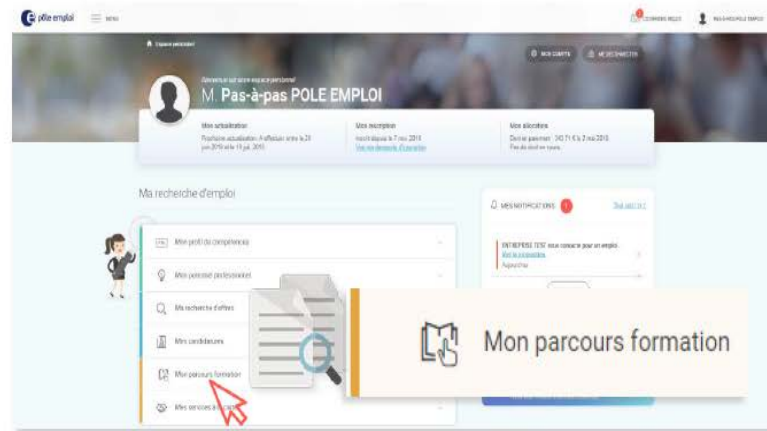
pôle emploi

MENU

COURRIERS REÇUS

MA VISIO POLE EMPLOI

Espace personnel

MON COMPTE

ME DÉCONNECTER

Bienvenue sur votre espace personnel

M. Pas-à-pas POLE EMPLOI

Mon actualisation
Prochaine actualisation : à effectuer entre le 28 juin 2019 et le 15 juil. 2019

Mon inscription
Inscrit depuis le 7 mai 2019
Voir ma demande d'inscription

Mon allocation
Dernier paiement : 343,71 € le 3 mai 2019
Pas de droit en cours

Ma recherche d'emploi

Mon profil de compétences

Mon parcours professionnel

Ma recherche d'offres

Mes candidatures

Mon parcours formation

Mes services à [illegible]

MES NOTIFICATIONS 1

Tout voir (1)

ENTREPRISE TEST vous contacte pour un emploi.
Voir la proposition
Aujourd'hui

Mon parcours formation